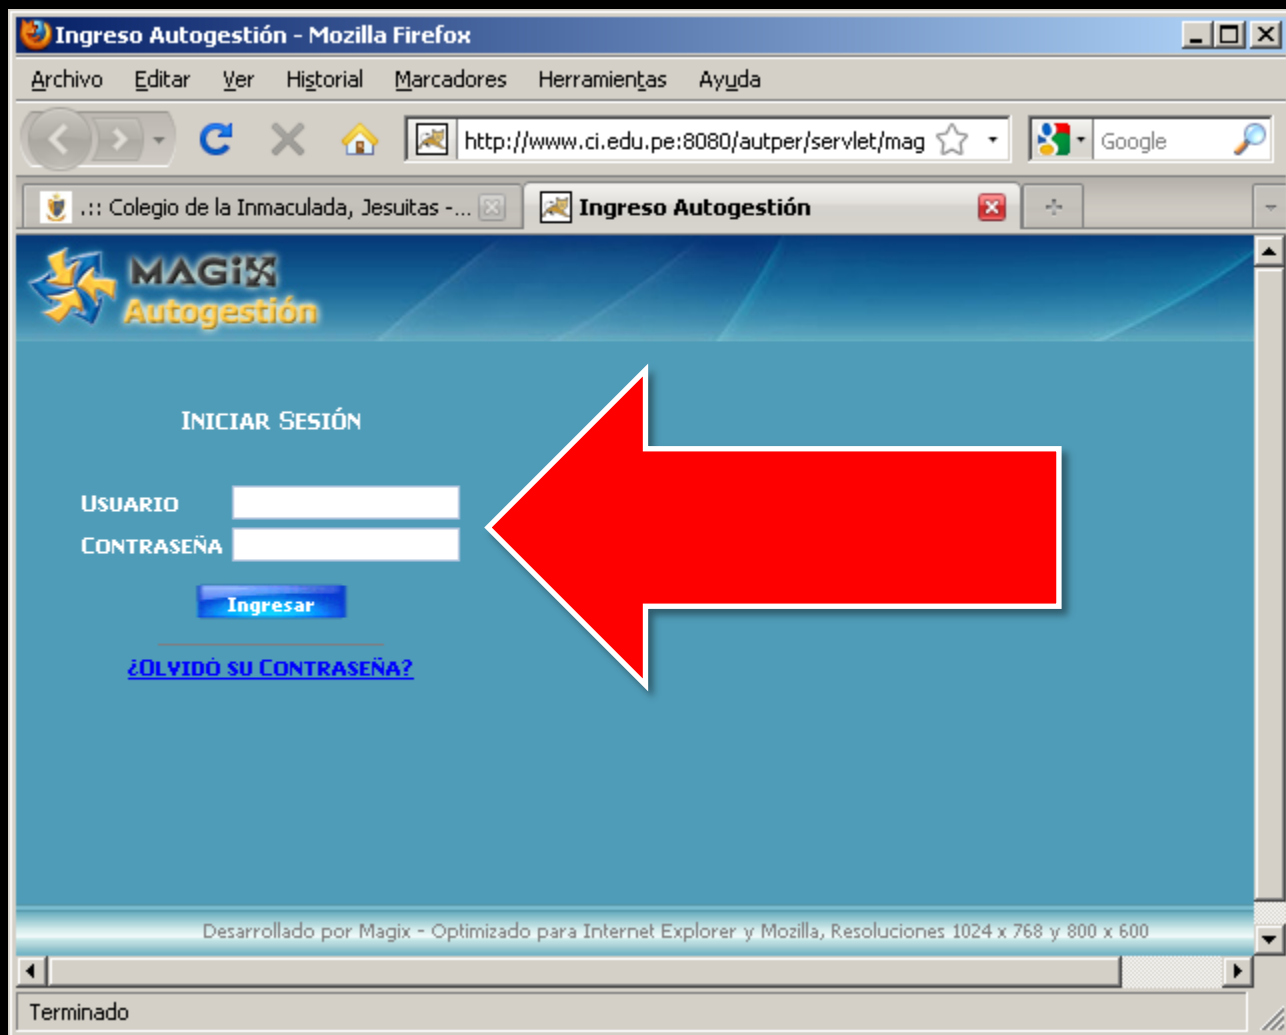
Ingreso Autogestión - Mozilla Firefox

Archivo Editar Ver Historial Marcadores Herramientas Ayuda

http://www.ci.edu.pe:8080/autper/servlet/mag

Google

.:: Colegio de la Inmaculada, Jesuitas -...

Ingreso Autogestión

MAGIX
Autogestión

INICIAR SESIÓN

USUARIO

CONTRASEÑA

Ingresar

¿OLVIDÓ SU CONTRASEÑA?

Desarrollado por Magix - Optimizado para Internet Explorer y Mozilla, Resoluciones 1024 x 768 y 800 x 600

Terminado